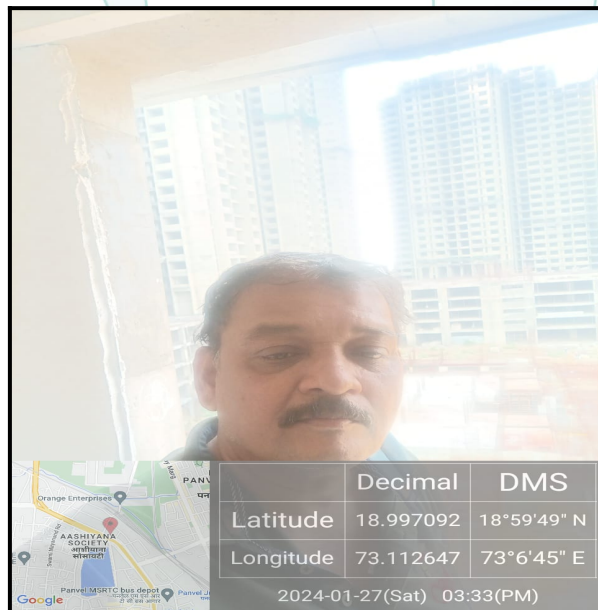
Orange Enterprises
PANV
पन
AASHIYANA SOCIETY
आशियाना सोसायटी
Panvel MSRTC bus depot
Panvel
Google

|  | Decimal | DMS |
|---|---|---|
| Latitude | 18.997092 | 18°59'49" N |
| Longitude | 73.112647 | 73°6'45" E |

2024-01-27(Sat) 03:33(PM)